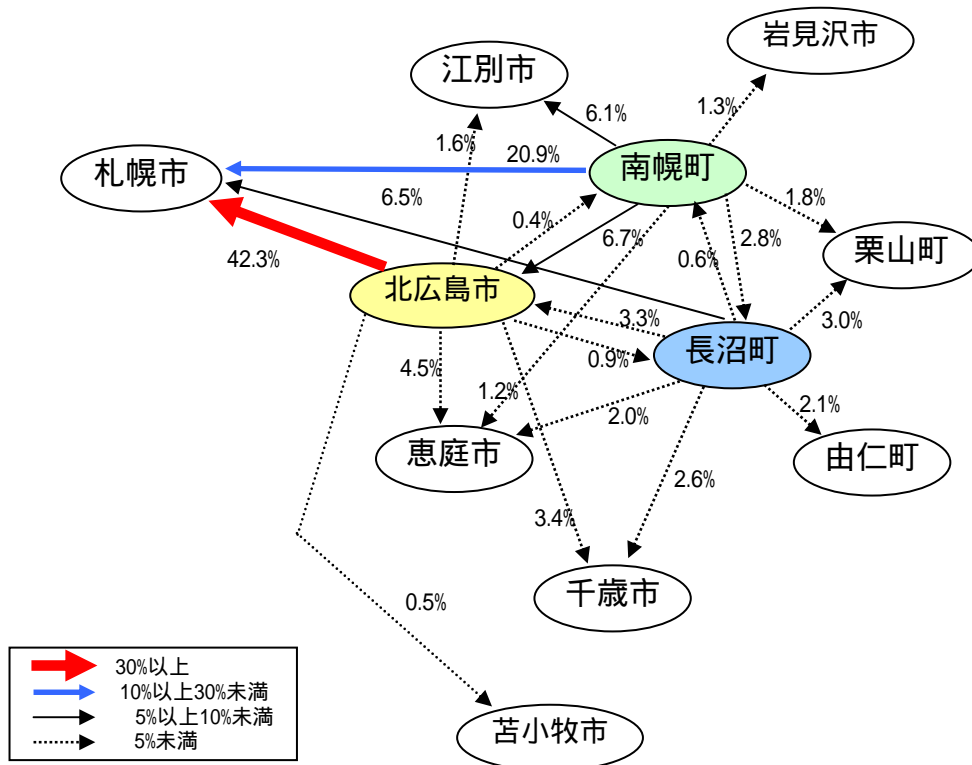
岩見沢市

江別市

1.3%

6.1%

1.6%

20.9%

南幌町

札幌市

6.5%

1.8%

0.4%

6.7%

2.8%

栗山町

0.6%

42.3%

北広島市

3.3%

3.0%

長沼町

0.9%

4.5%

1.2%

2.1%

2.0%

恵庭市

由仁町

2.6%

3.4%

千歳市

0.5%

30%以上
10%以上30%未満
5%以上10%未満
5%未満

苫小牧市